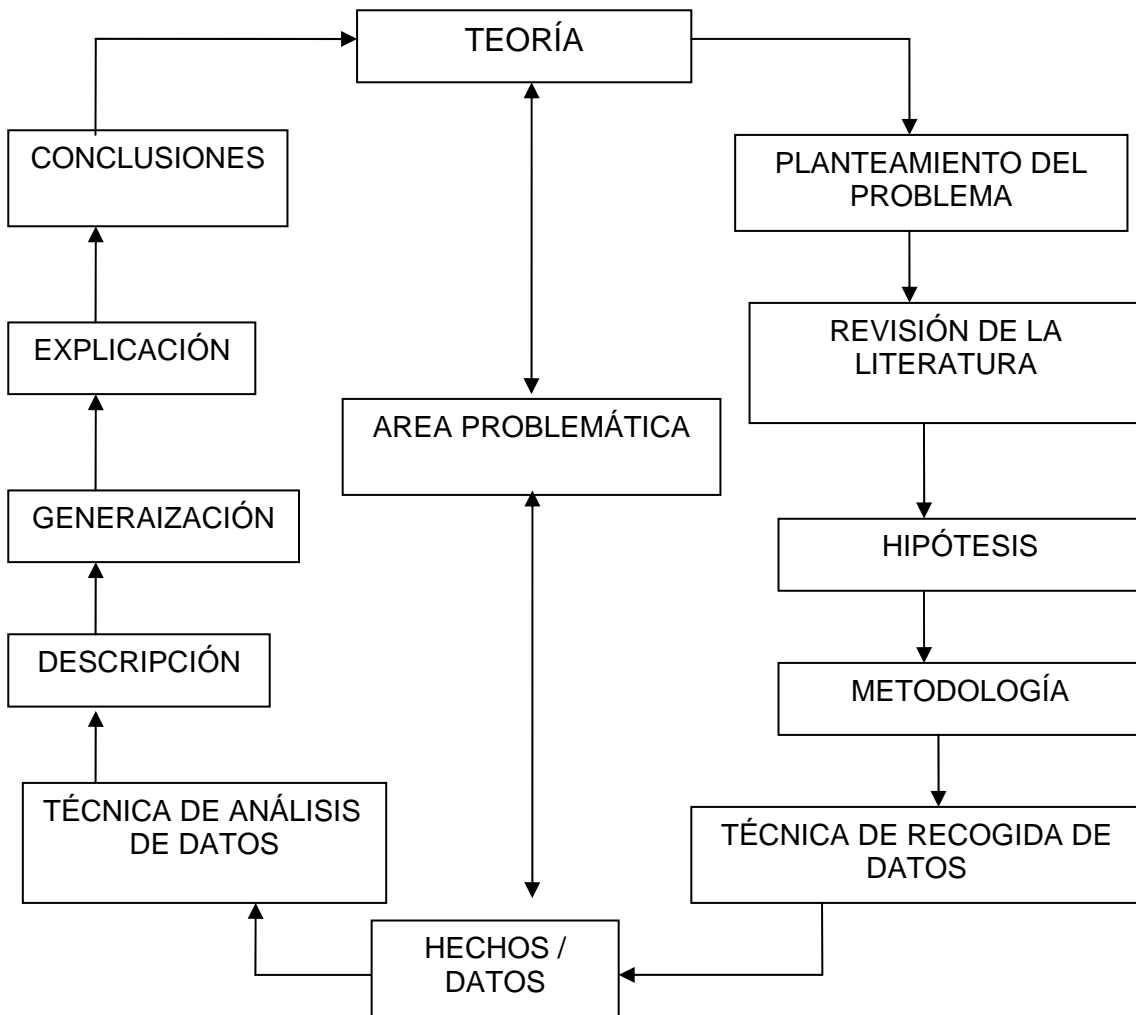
TEORÍA

CONCLUSIONES

PLANTEAMIENTO DEL PROBLEMA

EXPLICACIÓN

REVISIÓN DE LA LITERATURA

AREA PROBLEMÁTICA

GENERAIZACIÓN

HIPÓTESIS

DESCRIPCIÓN

METODOLOGÍA

TÉCNICA DE ANÁLISIS DE DATOS

TÉCNICA DE RECOGIDA DE DATOS

HECHOS / DATOS